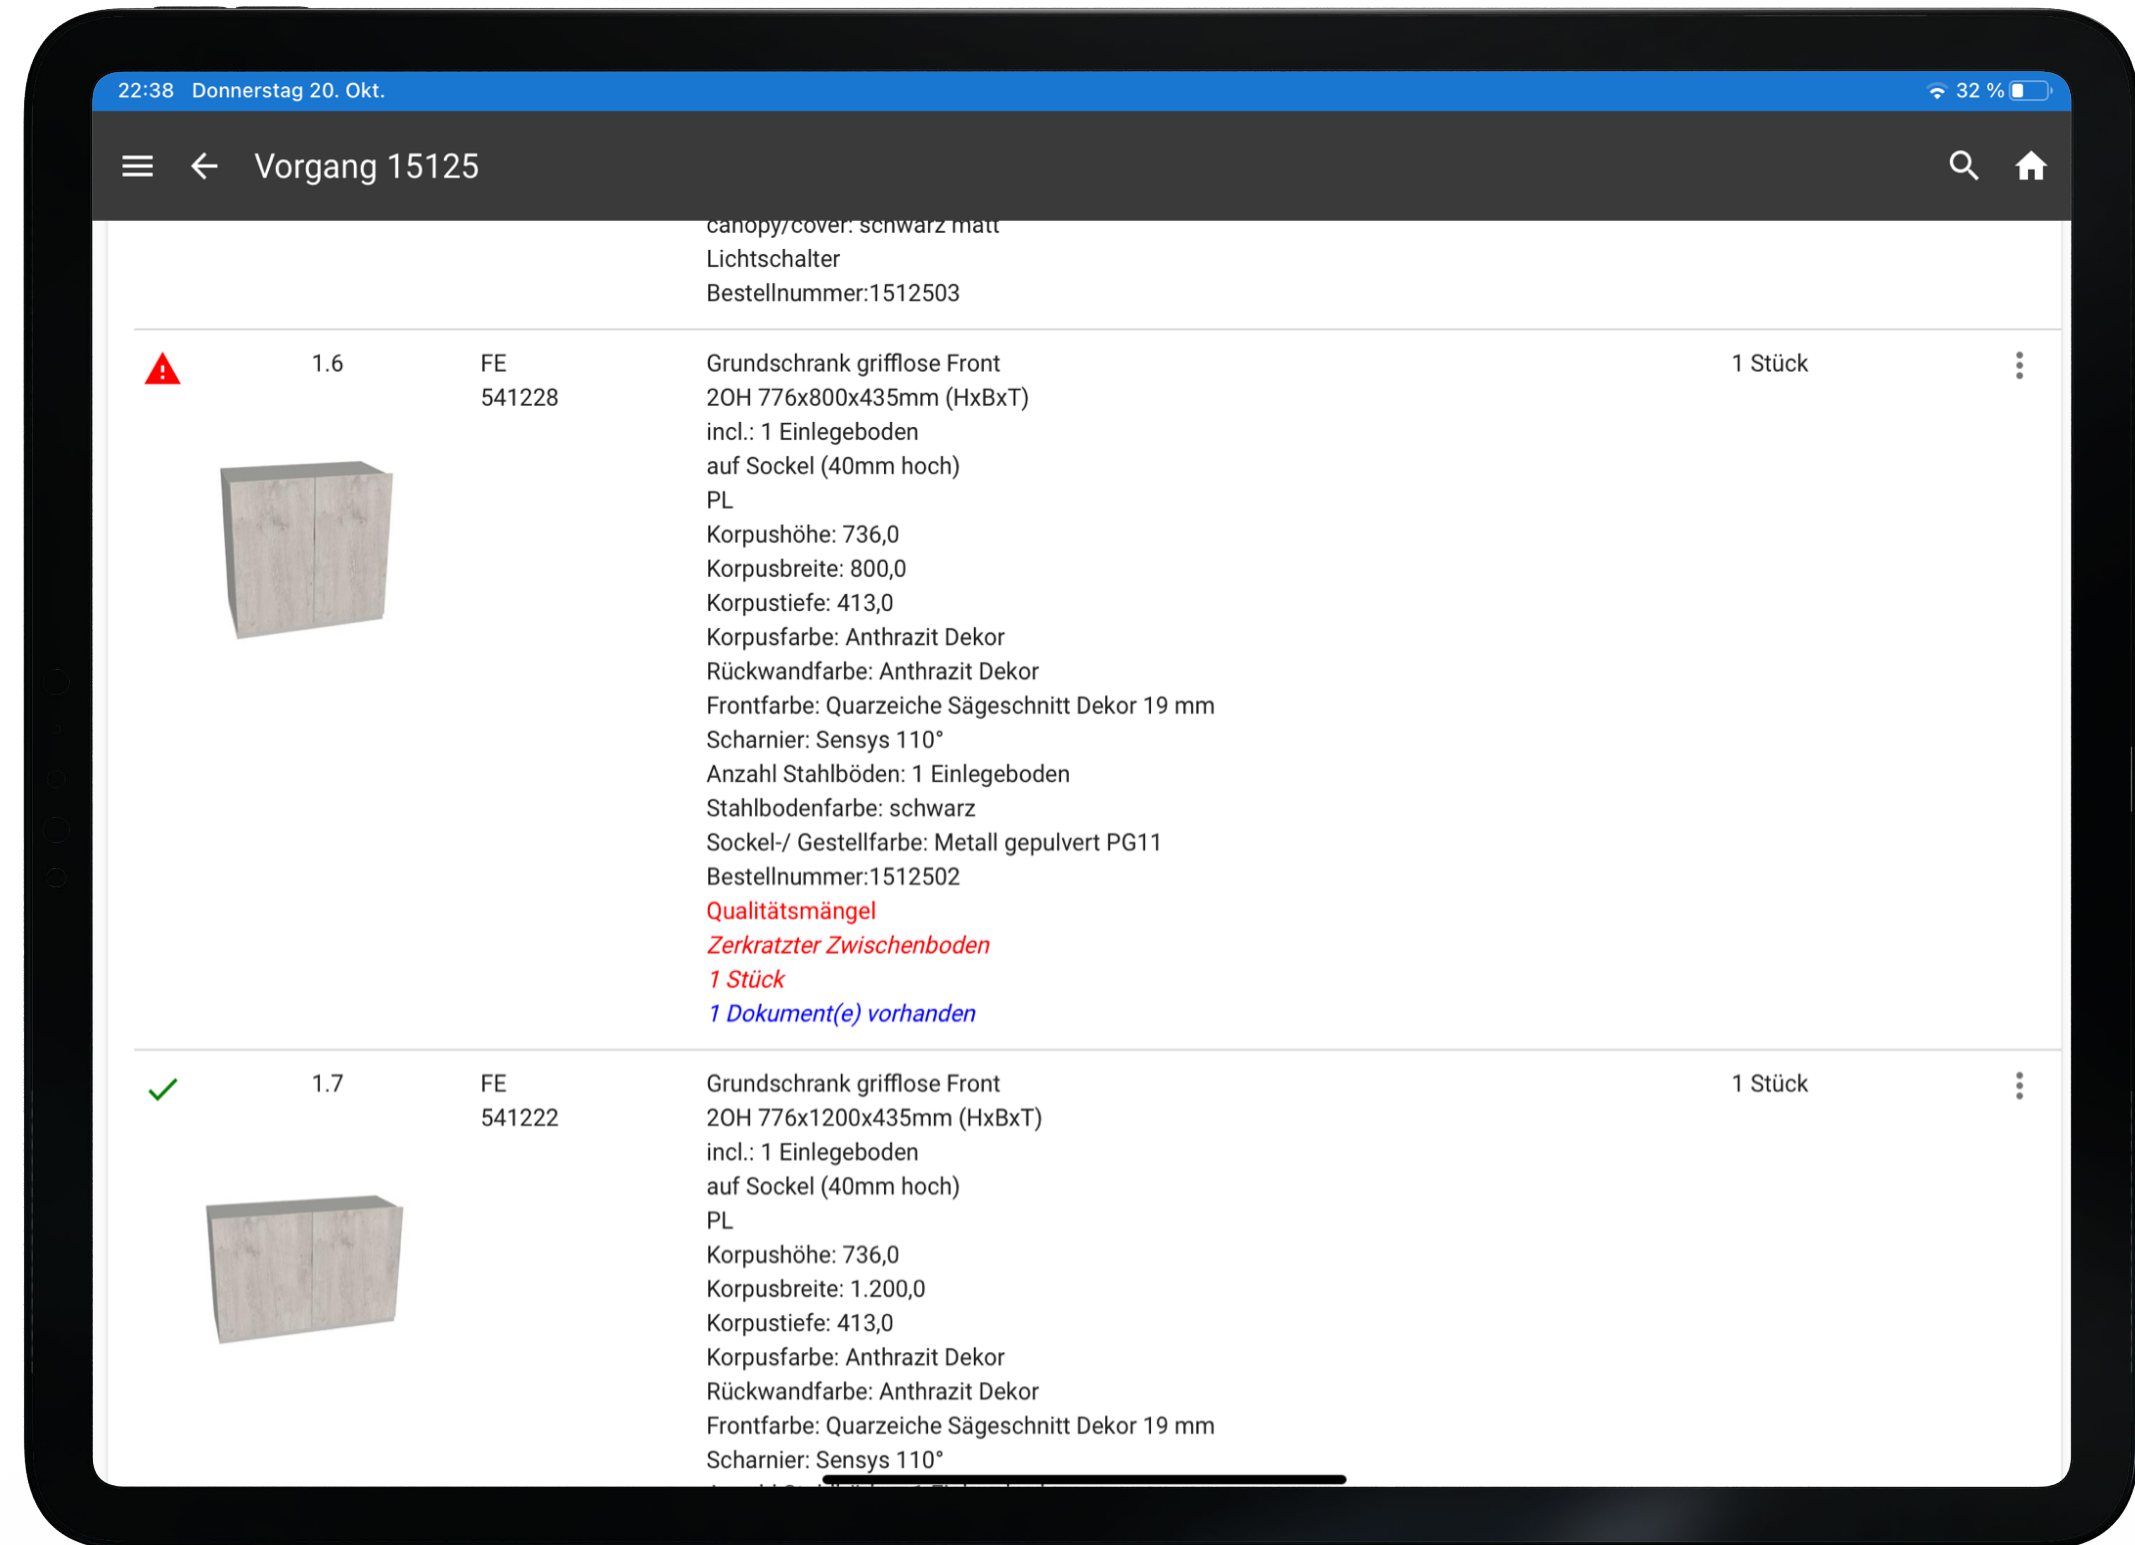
22:38 Donnerstag 20. Okt.

32 %

Vorgang 15125

canopy/cover: schwarz matt
Lichtschalter
Bestellnummer:1512503

1.6

FE
541228

Grundschrank grifflose Front
2OH 776x800x435mm (HxBxT)
incl.: 1 Einlegeboden
auf Sockel (40mm hoch)
PL
Korpushöhe: 736,0
Korpusbreite: 800,0
Korpustiefe: 413,0
Korpusfarbe: Anthrazit Dekor
Rückwandfarbe: Anthrazit Dekor
Frontfarbe: Quarzeiche Sägeschnitt Dekor 19 mm
Scharnier: Sensys 110°
Anzahl Stahlböden: 1 Einlegeboden
Stahlbodenfarbe: schwarz
Sockel-/ Gestellfarbe: Metall gepulvert PG11
Bestellnummer:1512502
Qualitätsmängel
Zerkratzter Zwischenboden
1 Stück
1 Dokument(e) vorhanden

1 Stück

1.7

FE
541222

Grundschrank grifflose Front
2OH 776x1200x435mm (HxBxT)
incl.: 1 Einlegeboden
auf Sockel (40mm hoch)
PL
Korpushöhe: 736,0
Korpusbreite: 1.200,0
Korpustiefe: 413,0
Korpusfarbe: Anthrazit Dekor
Rückwandfarbe: Anthrazit Dekor
Frontfarbe: Quarzeiche Sägeschnitt Dekor 19 mm
Scharnier: Sensys 110°
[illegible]

1 Stück